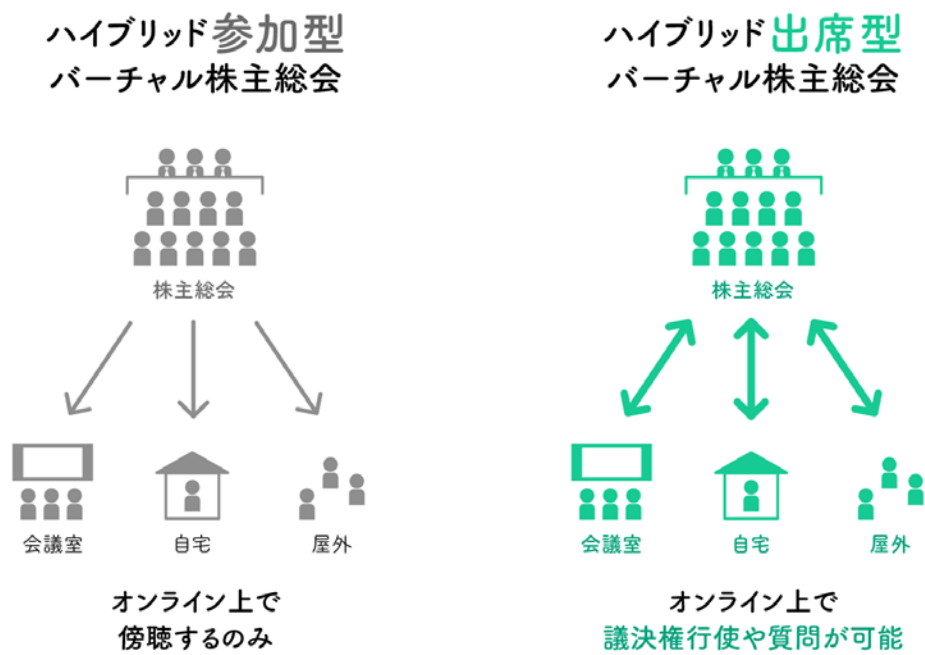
ハイブリッド参加型
バーチャル株主総会

株主総会

会議室
自宅
屋外

オンライン上で
傍聴するのみ

ハイブリッド出席型
バーチャル株主総会

株主総会

会議室
自宅
屋外

オンライン上で
議決権行使や質問が可能